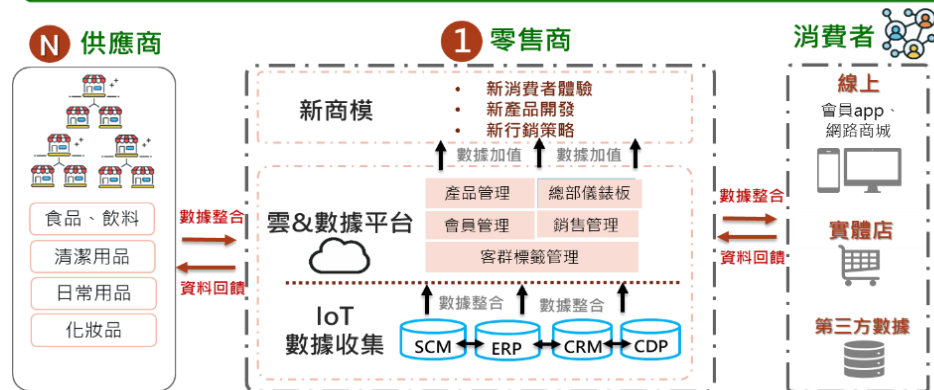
N 供應商

食品、飲料
清潔用品
日常用品
化妝品

數據整合
資料回饋

1 零售商

新商模
• 新消費者體驗
• 新產品開發
• 新行銷策略

數據加值　數據加值

雲&數據平台

| 產品管理 | 總部儀錶板 |
|---|---|
| 會員管理 | 銷售管理 |
| 客群標籤管理 | |

IoT
數據收集

數據整合　數據整合

SCM　ERP　CRM　CDP

數據整合
資料回饋

消費者

線上
會員app、
網路商城

實體店

第三方數據